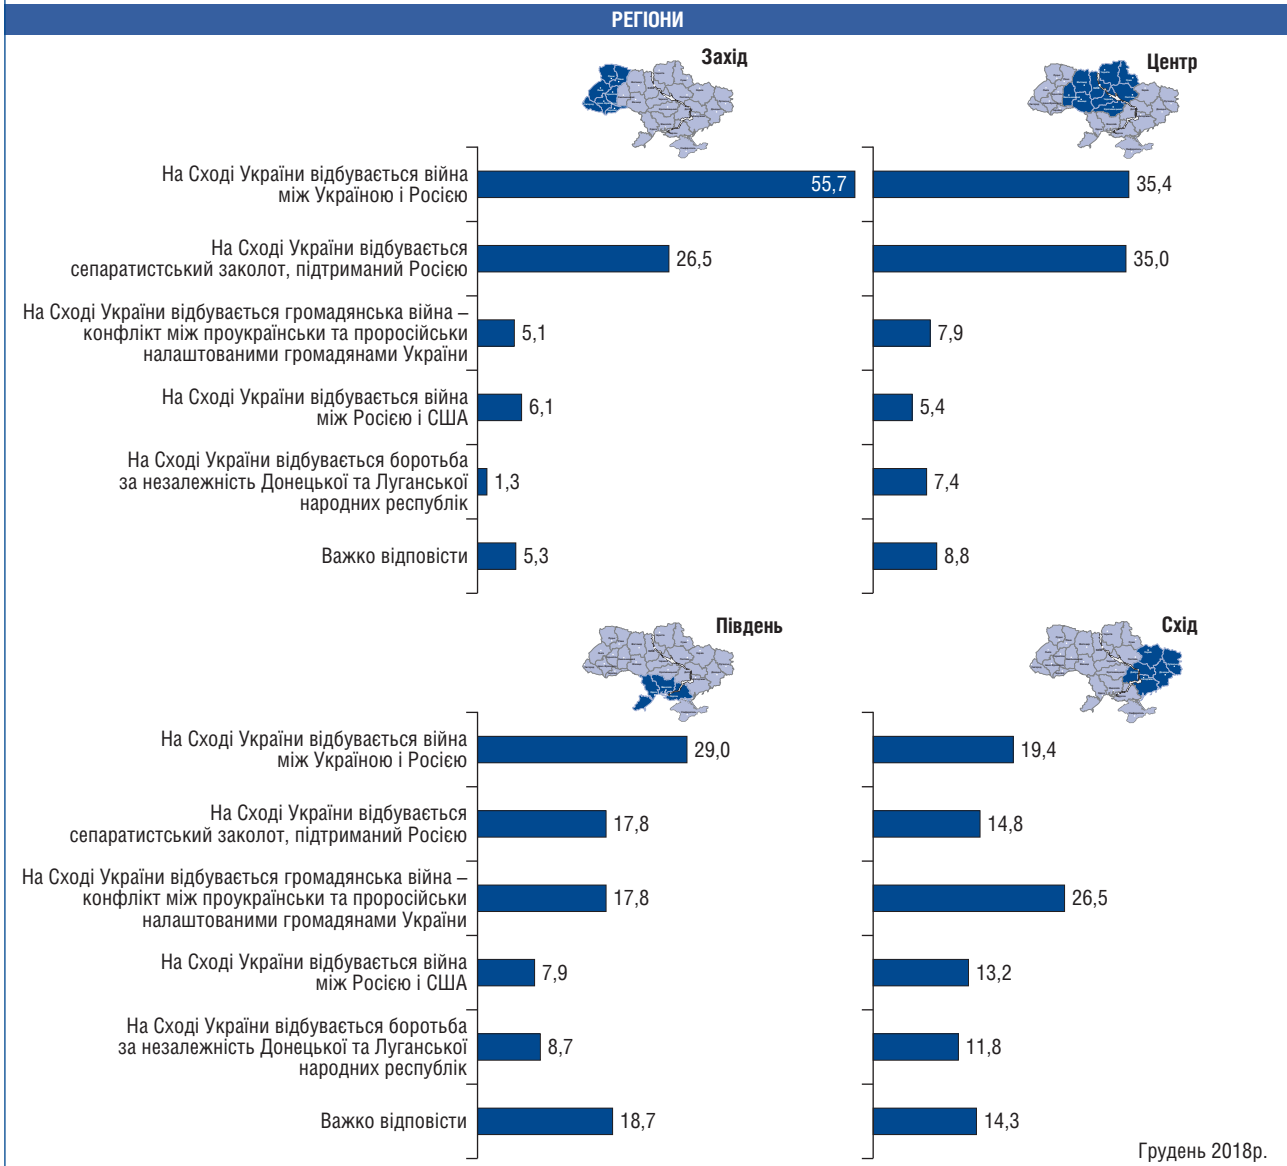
РЕГІОНИ

Захід

Центр

На Сході України відбувається війна між Україною і Росією
55,7
35,4

На Сході України відбувається сепаратистський заколот, підтриманий Росією
26,5
35,0

На Сході України відбувається громадянська війна – конфлікт між проукраїнськи та проросійськи налаштованими громадянами України
5,1
7,9

На Сході України відбувається війна між Росією і США
6,1
5,4

На Сході України відбувається боротьба за незалежність Донецької та Луганської народних республік
1,3
7,4

Важко відповісти
5,3
8,8

Південь

Схід

На Сході України відбувається війна між Україною і Росією
29,0
19,4

На Сході України відбувається сепаратистський заколот, підтриманий Росією
17,8
14,8

На Сході України відбувається громадянська війна – конфлікт між проукраїнськи та проросійськи налаштованими громадянами України
17,8
26,5

На Сході України відбувається війна між Росією і США
7,9
13,2

На Сході України відбувається боротьба за незалежність Донецької та Луганської народних республік
8,7
11,8

Важко відповісти
18,7
14,3

Грудень 2018р.